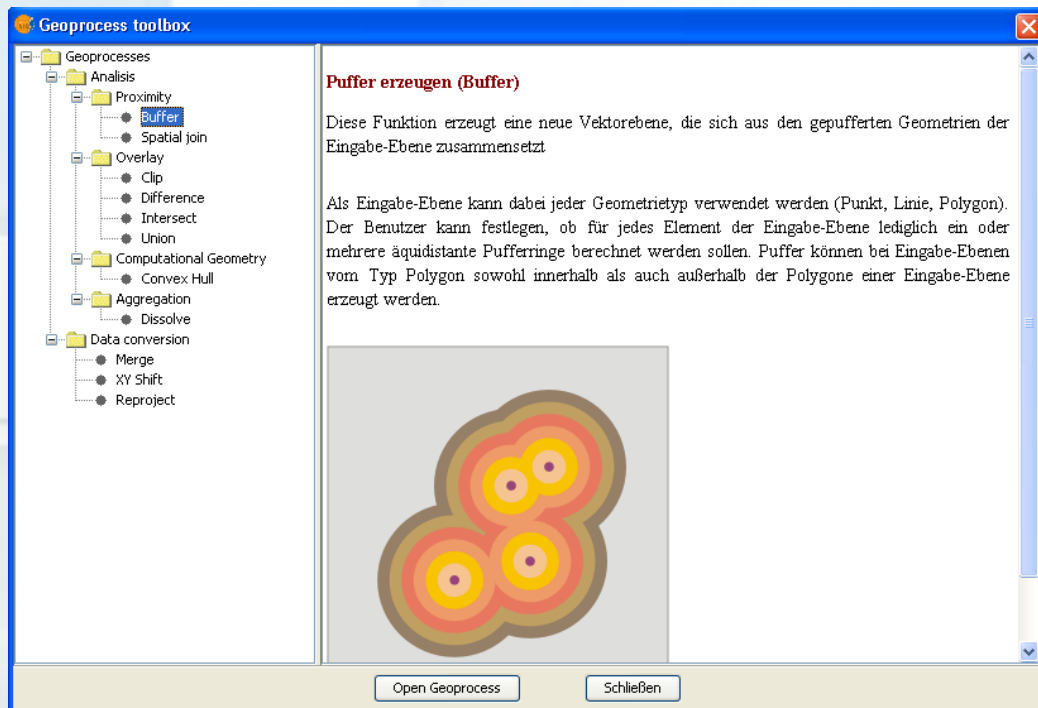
Geoprocess toolbox

Geoprocesses
Analisis
Proximity
Buffer
Spatial join
Overlay
Clip
Difference
Intersect
Union
Computational Geometry
Convex Hull
Aggregation
Dissolve
Data conversion
Merge
XY Shift
Reproject

Puffer erzeugen (Buffer)

Diese Funktion erzeugt eine neue Vektorebene, die sich aus den gepufferten Geometrien der Eingabe-Ebene zusammensetzt

Als Eingabe-Ebene kann dabei jeder Geometrietyp verwendet werden (Punkt, Linie, Polygon). Der Benutzer kann festlegen, ob für jedes Element der Eingabe-Ebene lediglich ein oder mehrere äquidistante Pufferringe berechnet werden sollen. Puffer können bei Eingabe-Ebenen vom Typ Polygon sowohl innerhalb als auch außerhalb der Polygone einer Eingabe-Ebene erzeugt werden.

Open Geoprocess
Schließen